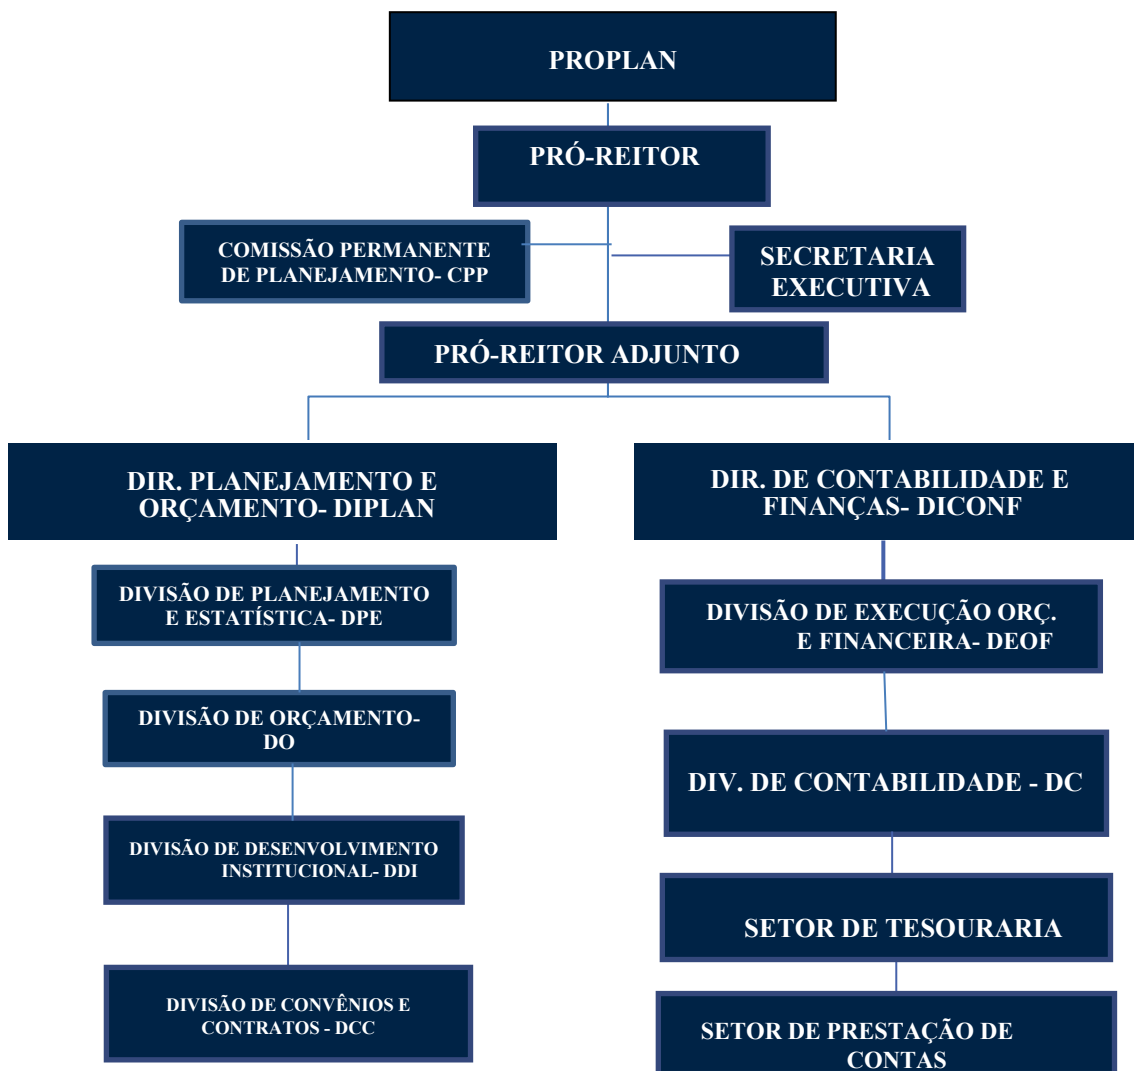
PROPLAN

PRÓ-REITOR

COMISSÃO PERMANENTE DE PLANEJAMENTO- CPP

SECRETARIA EXECUTIVA

PRÓ-REITOR ADJUNTO

DIR. PLANEJAMENTO E ORÇAMENTO- DIPLAN

DIVISÃO DE PLANEJAMENTO E ESTATÍSTICA- DPE

DIVISÃO DE ORÇAMENTO-DO

DIVISÃO DE DESENVOLVIMENTO INSTITUCIONAL- DDI

DIVISÃO DE CONVÊNIOS E CONTRATOS - DCC

DIR. DE CONTABILIDADE E FINANÇAS- DICONF

DIVISÃO DE EXECUÇÃO ORÇ. E FINANCEIRA- DEOF

DIV. DE CONTABILIDADE - DC

SETOR DE TESOURARIA

SETOR DE PRESTAÇÃO DE CONTAS